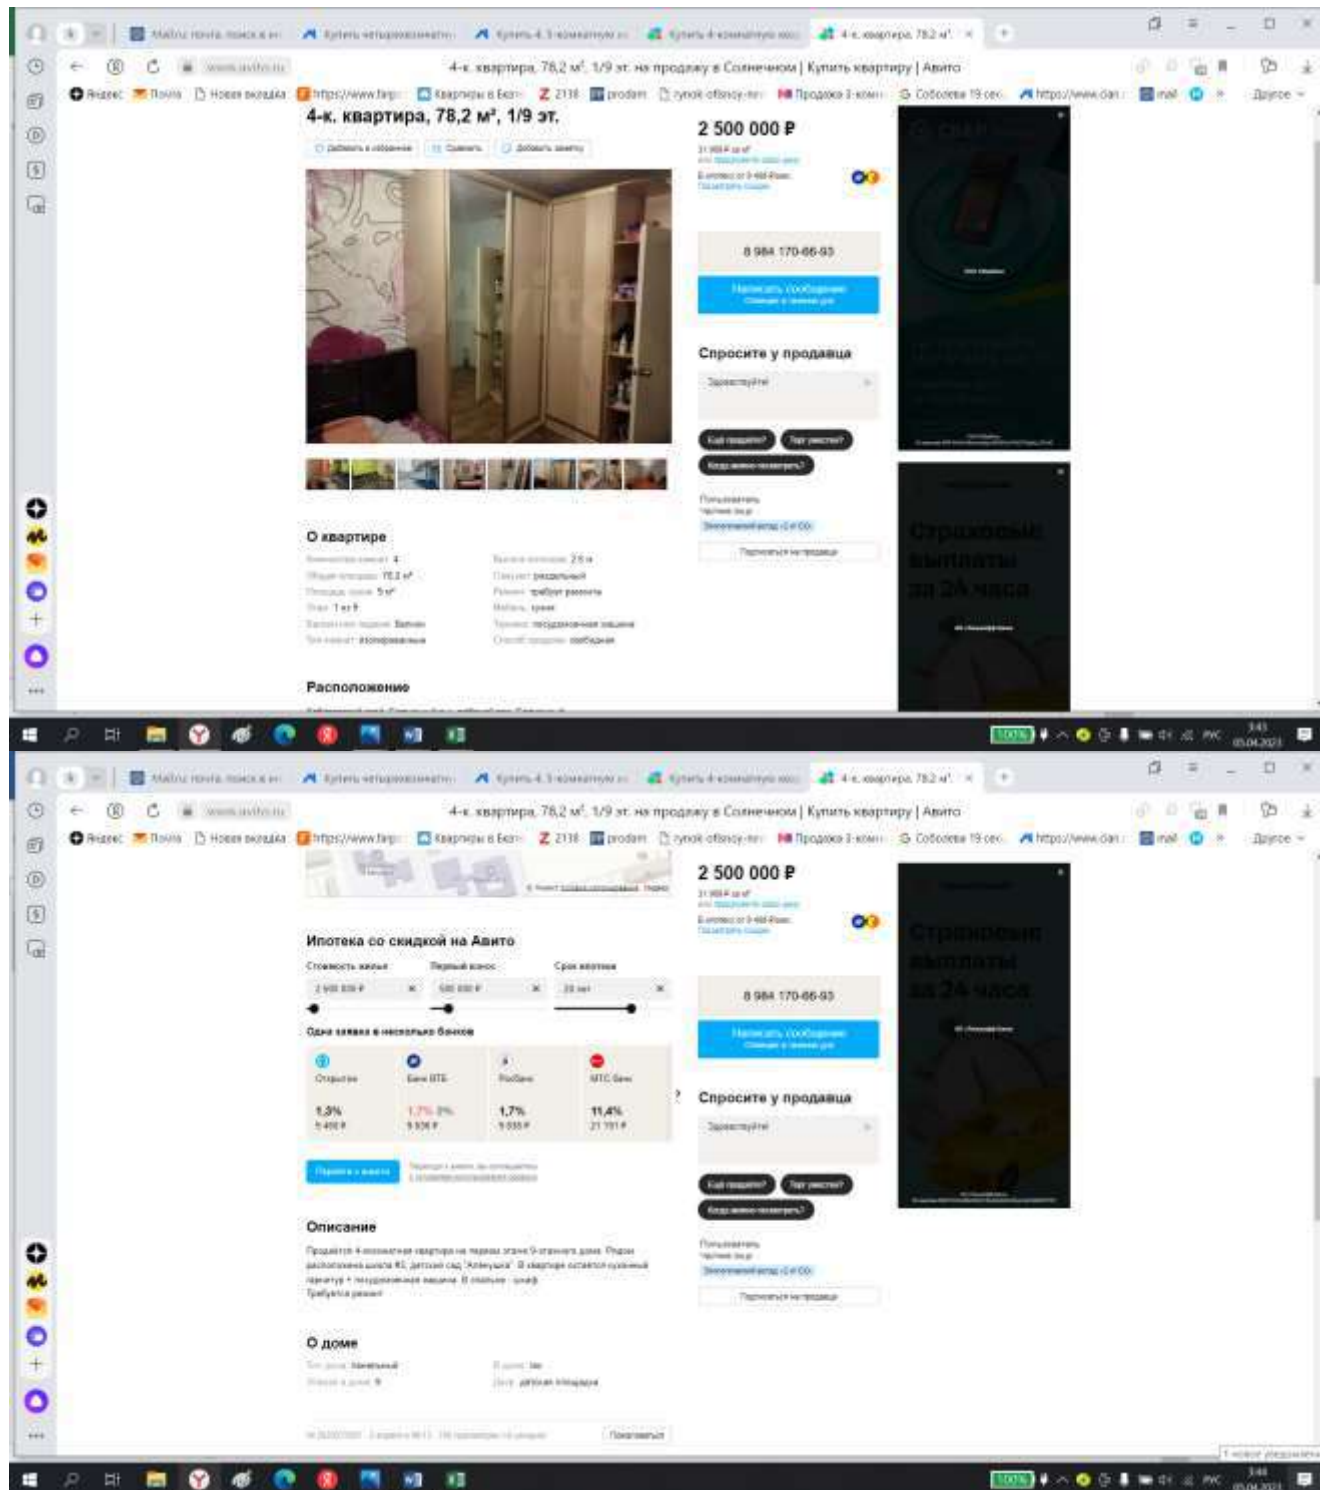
4-к. квартира, 78,2 м², 1/9 эт. на продажу в Солнечном | Купить квартиру | Авито

4-к. квартира, 78,2 м², 1/9 эт.

2 500 000 ₽

8 984 170-66-93

Написать сообщение

Спросите у продавца

Здравствуйте!

О квартире

Количество комнат: 4
Общая площадь: 78,2 м²
Площадь кухни: 9 м²
Этаж: 1 из 9
Балкон или лоджия: балкон
Тип комнат: изолированные

Санузел: раздельный
Ремонт: требует ремонта
Мебель: кухня
Техника: посудомоечная машина
Способ продажи: свободная

Расположение

4-к. квартира, 78,2 м², 1/9 эт. на продажу в Солнечном | Купить квартиру | Авито

2 500 000 ₽

8 984 170-66-93

Написать сообщение

Ипотека со скидкой на Авито

Стоимость жилья
Первый взнос
Срок ипотеки

Одна заявка в несколько банков

Открытие
Банк ВТБ
Росбанк
МТС Банк

1,5%
1,7%
11,4%

Спросите у продавца

Здравствуйте!

Описание

Продаётся 4-комнатная квартира на первом этаже 9-этажного дома. Рядом расположена школа, детский сад "Аленушка". В квартире остается кухонный гарнитур + посудомоечная машина. В спальне - шкаф.
Требуется ремонт

О доме

Тип дома: панельный
Этажей в доме: 9

В доме: лифт
Двор: детская площадка

Пожаловаться